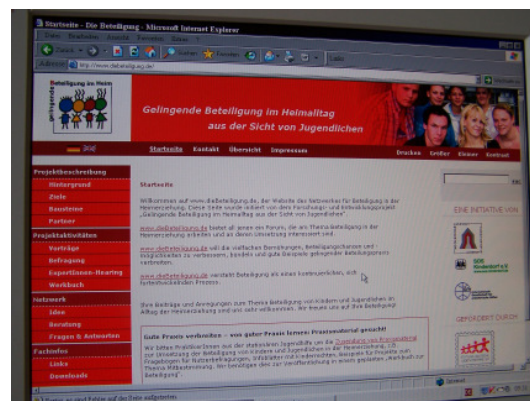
Startseite - Die Beteiligung - Microsoft Internet Explorer

Datei Bearbeiten Ansicht Favoriten Extras ?

Zurück

Suchen Favoriten

Adresse http://www.diebeteiligung.de/

Links

Beteiligung im Heim

Gelingende Beteiligung im Heimalltag aus der Sicht von Jugendlichen

Startseite Kontakt Übersicht Impressum

Drucken Größer Kleiner Kontrast

Projektbeschreibung

Hintergrund

Ziele

Bausteine

Partner

Projektaktivitäten

Vorträge

Befragung

Expertinnen-Hearing

Workbuch

Netzwerk

Idee

Beratung

Fragen & Antworten

Fachinfos

Links

Downloads

Startseite

Willkommen auf www.diebeteiligung.de, der Website des Netzwerkes für Beteiligung in der Heimerziehung. Diese Seite wurde initiiert von dem Forschungs- und Entwicklungsprojekt „Gelingende Beteiligung im Heimalltag aus der Sicht von Jugendlichen".

www.diebeteiligung.de bietet all jenen ein Forum, die am Thema Beteiligung in der Heimerziehung arbeiten und an deren Umsetzung interessiert sind.

www.diebeteiligung.de will die vielfachen Bemühungen, Beteiligungschancen und -möglichkeiten zu verbessern, bündeln und gute Beispiele gelingender Beteiligungspraxis verbreiten.

www.diebeteiligung.de versteht Beteiligung als einen kontinuierlichen, sich fortentwickelnden Prozess.

Ihre Beiträge und Anregungen zum Thema Beteiligung von Kindern und Jugendlichen im Alltag der Heimerziehung sind uns sehr willkommen. Wir freuen uns auf Ihre Beteiligung!

Gute Praxis verbreiten – von guter Praxis lernen: Praxismaterial gesucht!

Wir bitten Praktiker/innen aus der stationären Jugendhilfe um die Zusendung von Praxismaterial zur Umsetzung der Beteiligung von Kindern und Jugendlichen in der Heimerziehung, z.B. Fragebögen zur Nutzerbefragung, Infoblätter mit Kinderrechten, Beispiele für Projekte zum Thema Mitbestimmung. Wir benötigen dies zur Veröffentlichung in einem geplanten „Werkbuch für Beteiligung".

EINE INITIATIVE VON

SOS Kinderdorf e.V.

GEFÖRDERT DURCH

Internet